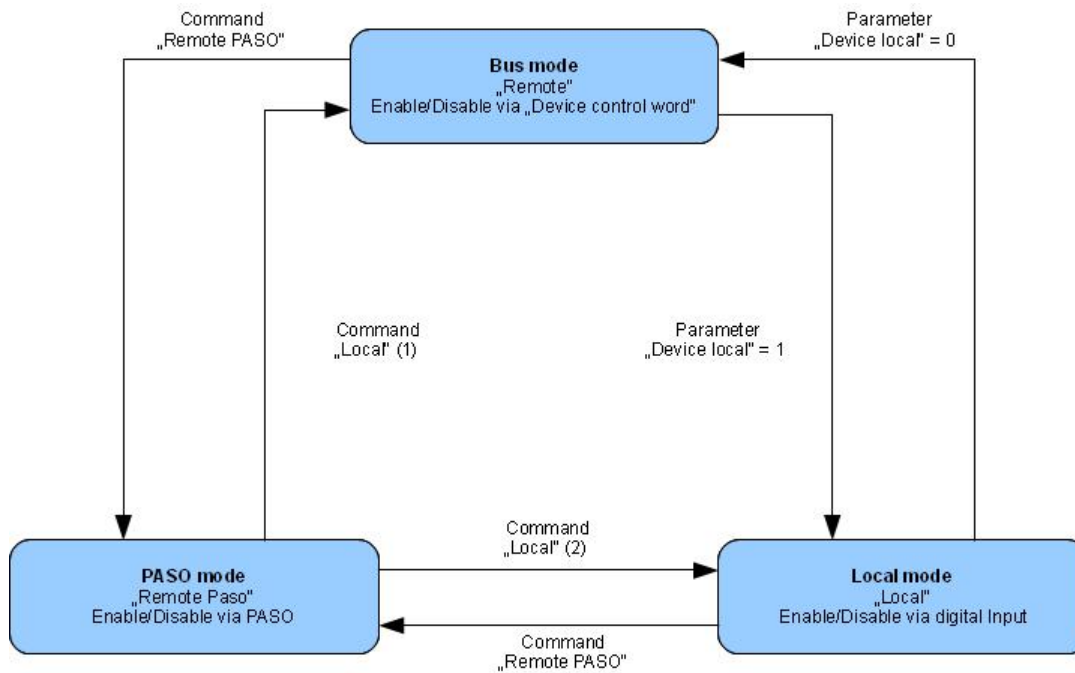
Command
„Remote PASO"

Bus mode
„Remote"
Enable/Disable via „Device control word"

Parameter
„Device local" = 0

Command
„Local" (1)

Parameter
„Device local" = 1

Command
„Local" (2)

PASO mode
„Remote Paso"
Enable/Disable via PASO

Local mode
„Local"
Enable/Disable via digital Input

Command
„Remote PASO"